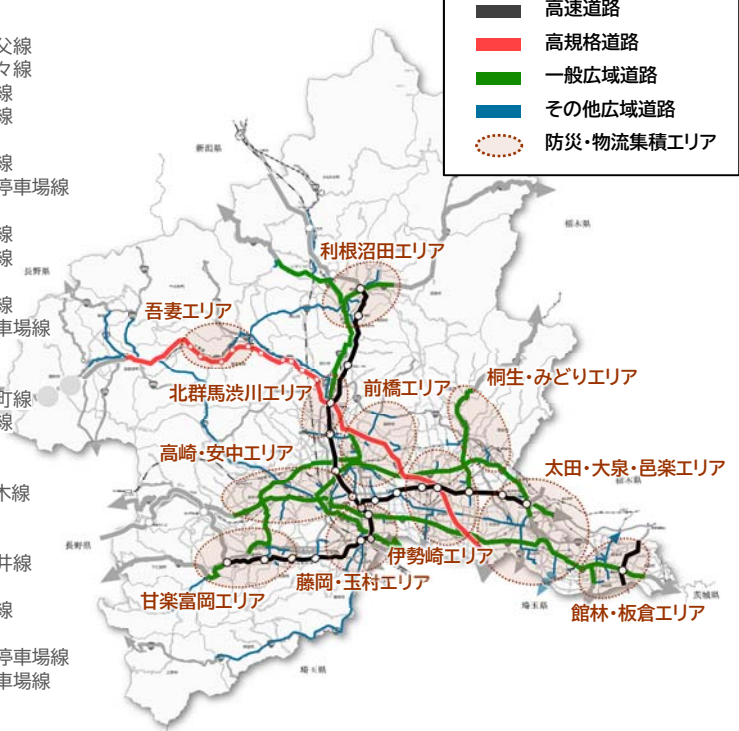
父線
々線
線
線

線
停車場線

線
線

線
車場線

町線
線

木線

井線

線

停車場線
車場線

高速道路
高規格道路
一般広域道路
その他広域道路
防災・物流集積エリア

新潟県
栃木県
長野県

利根沼田エリア
吾妻エリア
北群馬渋川エリア
前橋エリア
桐生・みどりエリア
高崎・安中エリア
太田・大泉・邑楽エリア
伊勢崎エリア
藤岡・玉村エリア
甘楽富岡エリア
館林・板倉エリア

栃木県
長野県
埼玉県
茨城県
埼玉県